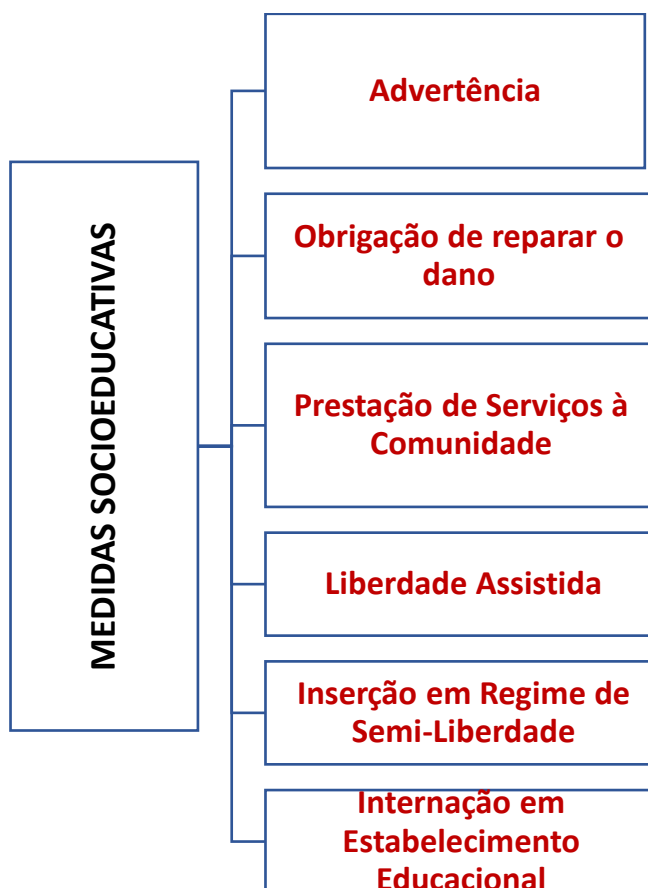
MEDIDAS SOCIOEDUCATIVAS

Advertência

Obrigação de reparar o dano

Prestação de Serviços à Comunidade

Liberdade Assistida

Inserção em Regime de Semi-Liberdade

Internação em Estabelecimento Educacional